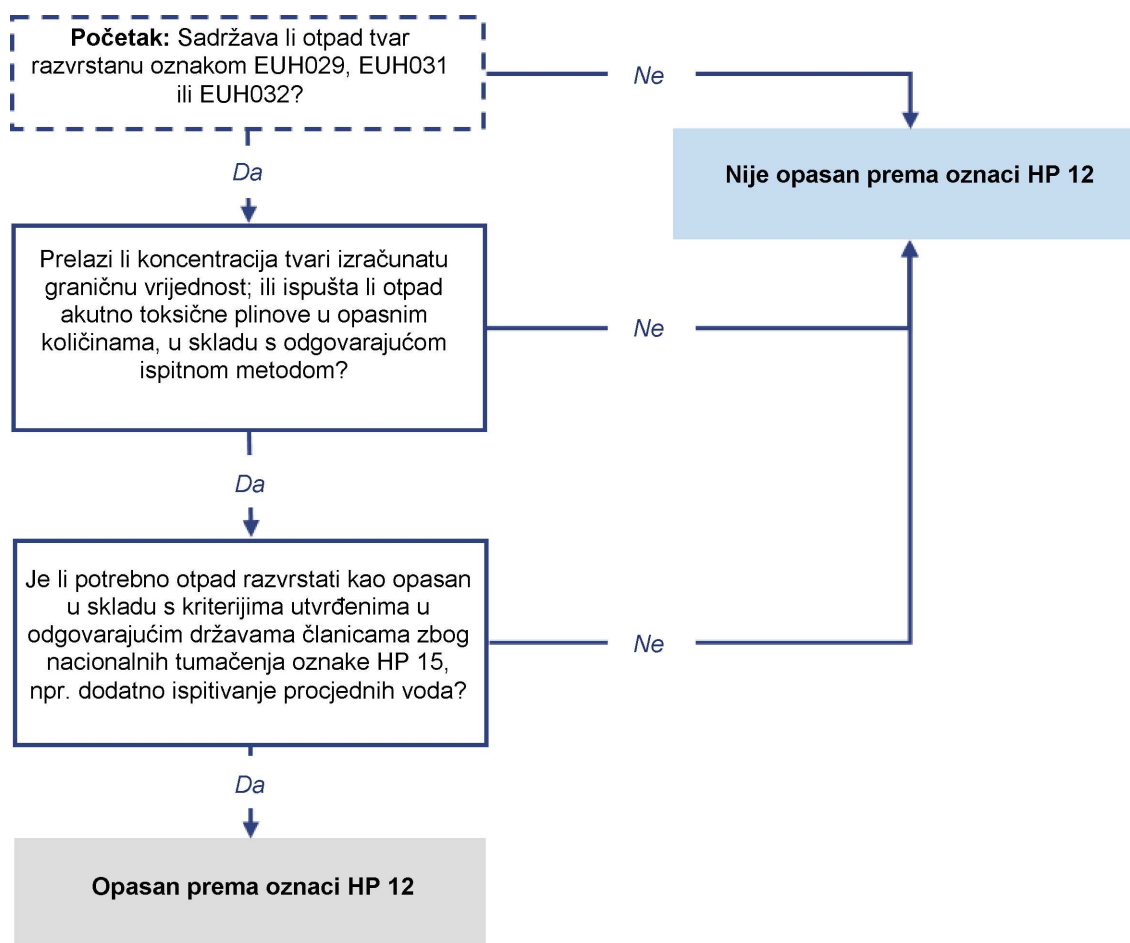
**Početak:** Sadržava li otpad tvar razvrstanu oznakom EUH029, EUH031 ili EUH032?

Ne

Nije opasan prema oznaci HP 12

Da

Prelazi li koncentracija tvari izračunatu graničnu vrijednost; ili ispušta li otpad akutno toksične plinove u opasnim količinama, u skladu s odgovarajućom ispitnom metodom?

Ne

Da

Je li potrebno otpad razvrstati kao opasan u skladu s kriterijima utvrđenima u odgovarajućim državama članicama zbog nacionalnih tumačenja oznake HP 15, npr. dodatno ispitivanje procjednih voda?

Ne

Da

Opasan prema oznaci HP 12